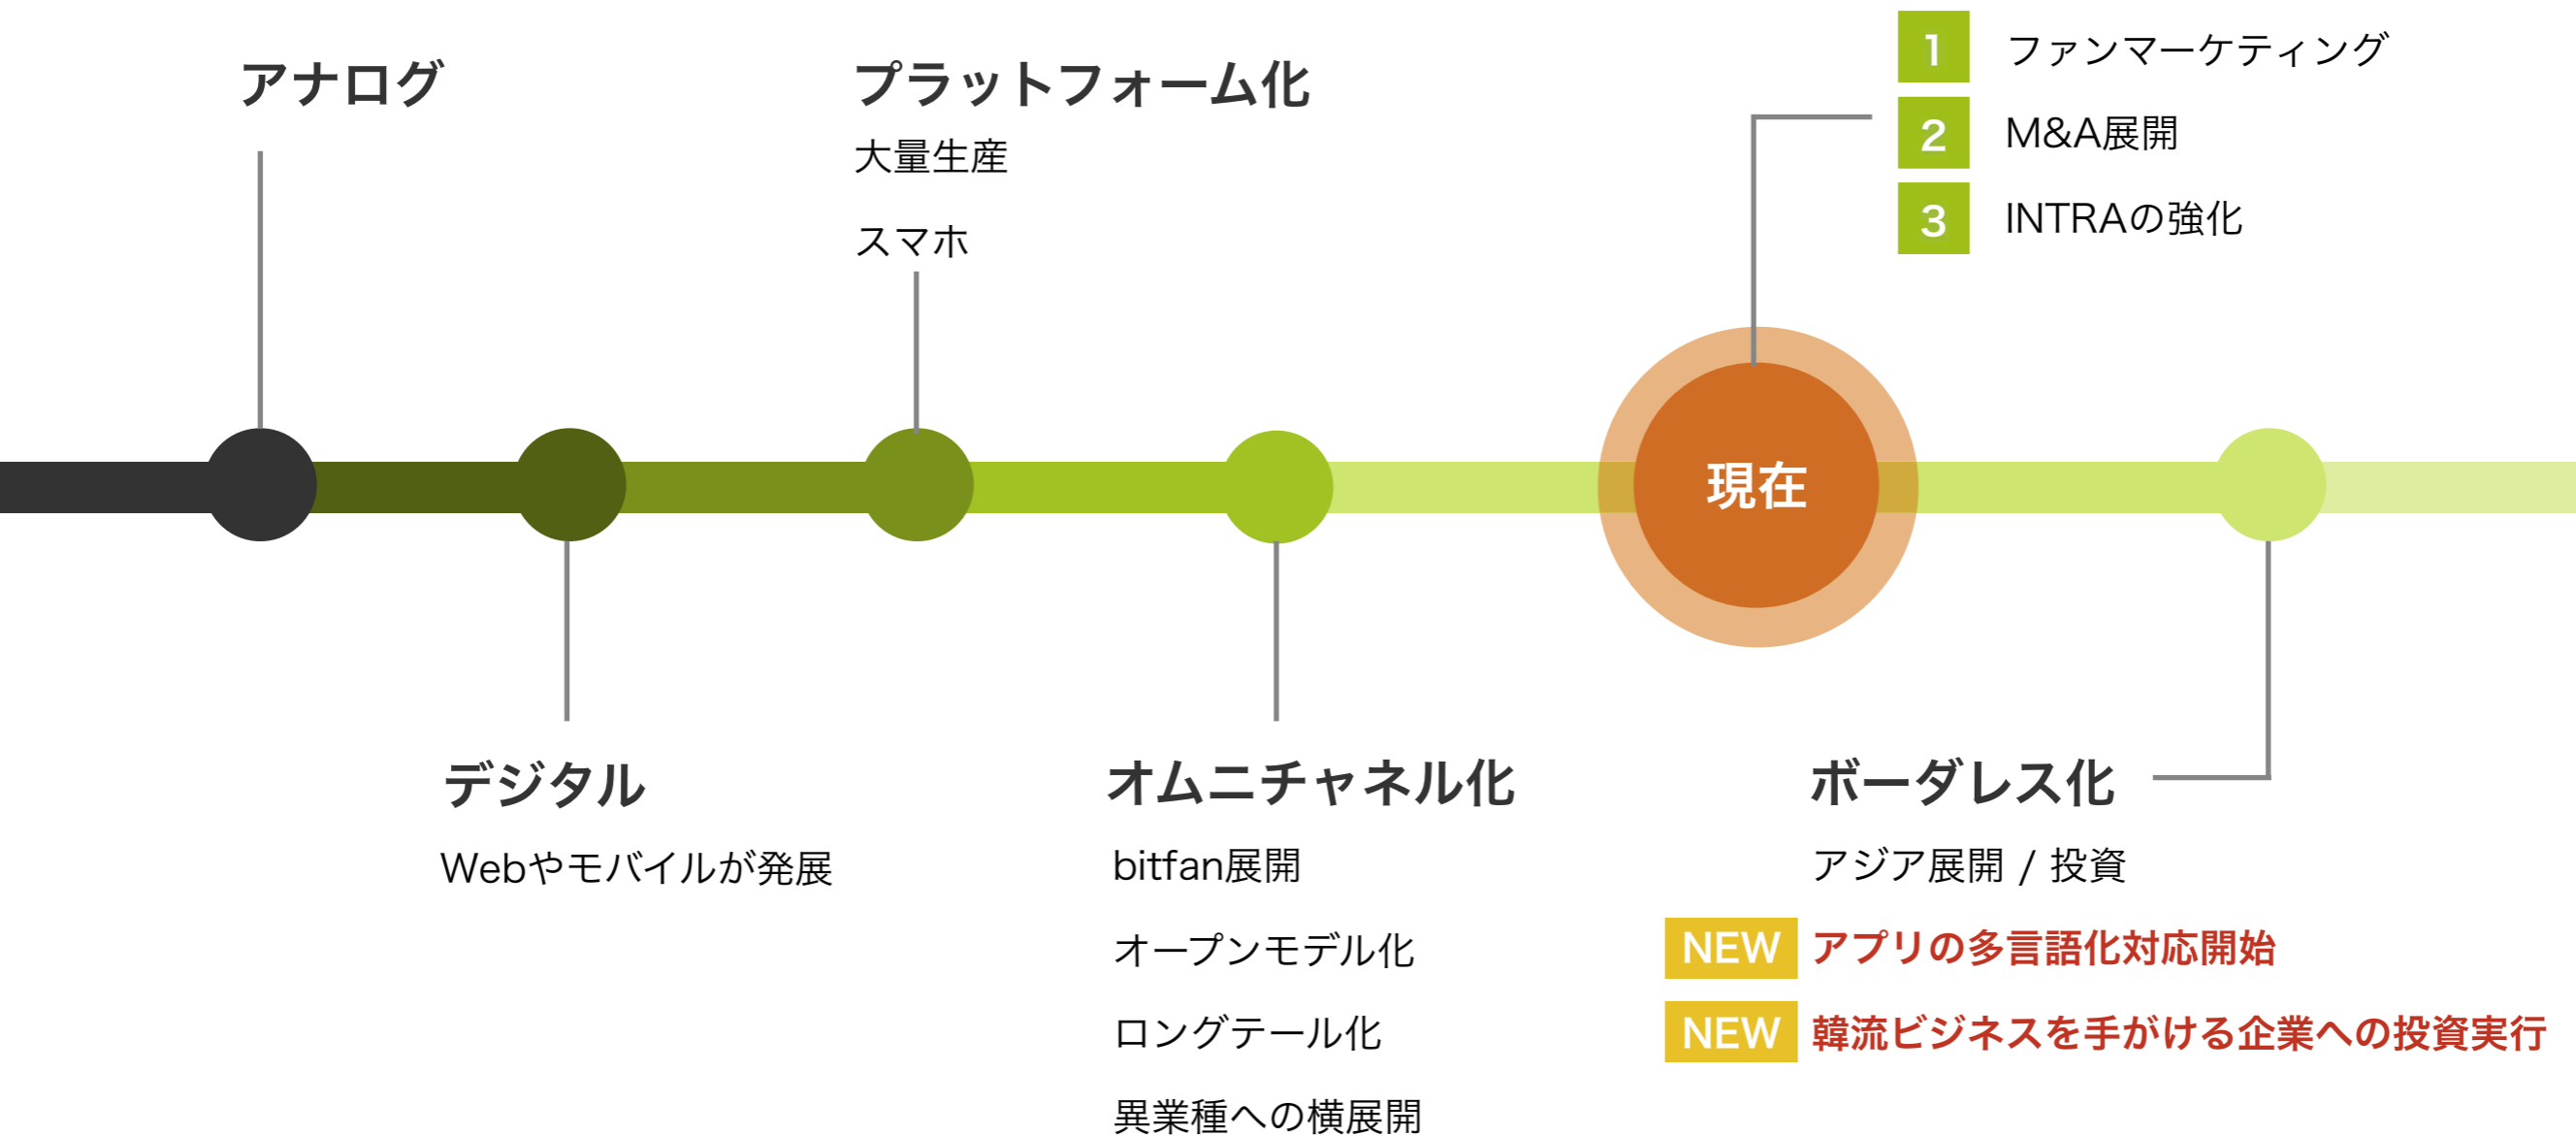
アナログ

プラットフォーム化
大量生産
スマホ

1 ファンマーケティング
2 M&A展開
3 INTRAの強化

現在

デジタル
Webやモバイルが発展

オムニチャネル化
bitfan展開
オープンモデル化
ロングテール化
異業種への横展開

ボーダレス化
アジア展開 / 投資
NEW アプリの多言語化対応開始
NEW 韓流ビジネスを手がける企業への投資実行